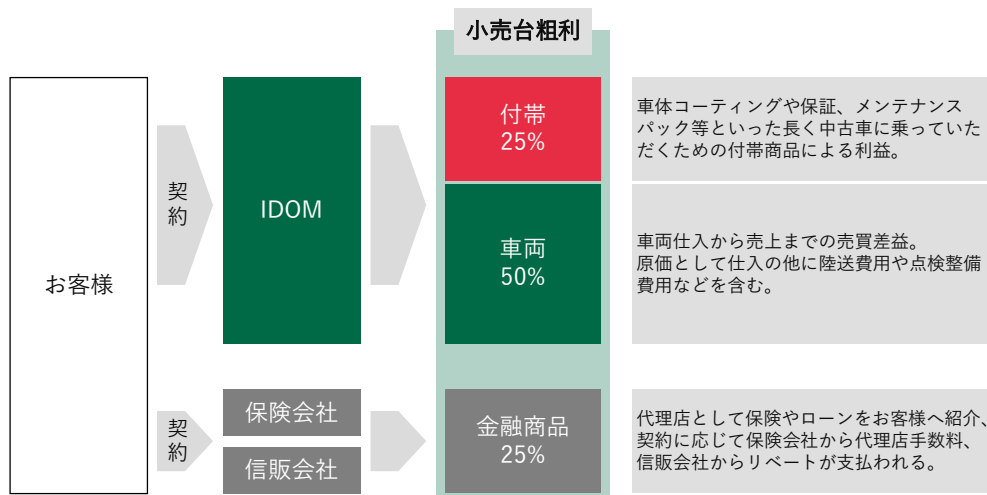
小売台粗利

お客様

契約

IDOM

付帯
25%

車両
50%

車体コーティングや保証、メンテナンスパック等といった長く中古車に乗っていただくための付帯商品による利益。

車両仕入から売上までの売買差益。原価として仕入の他に陸送費用や点検整備費用などを含む。

契約

保険会社

信販会社

金融商品
25%

代理店として保険やローンをお客様へ紹介、契約に応じて保険会社から代理店手数料、信販会社からリベートが支払われる。